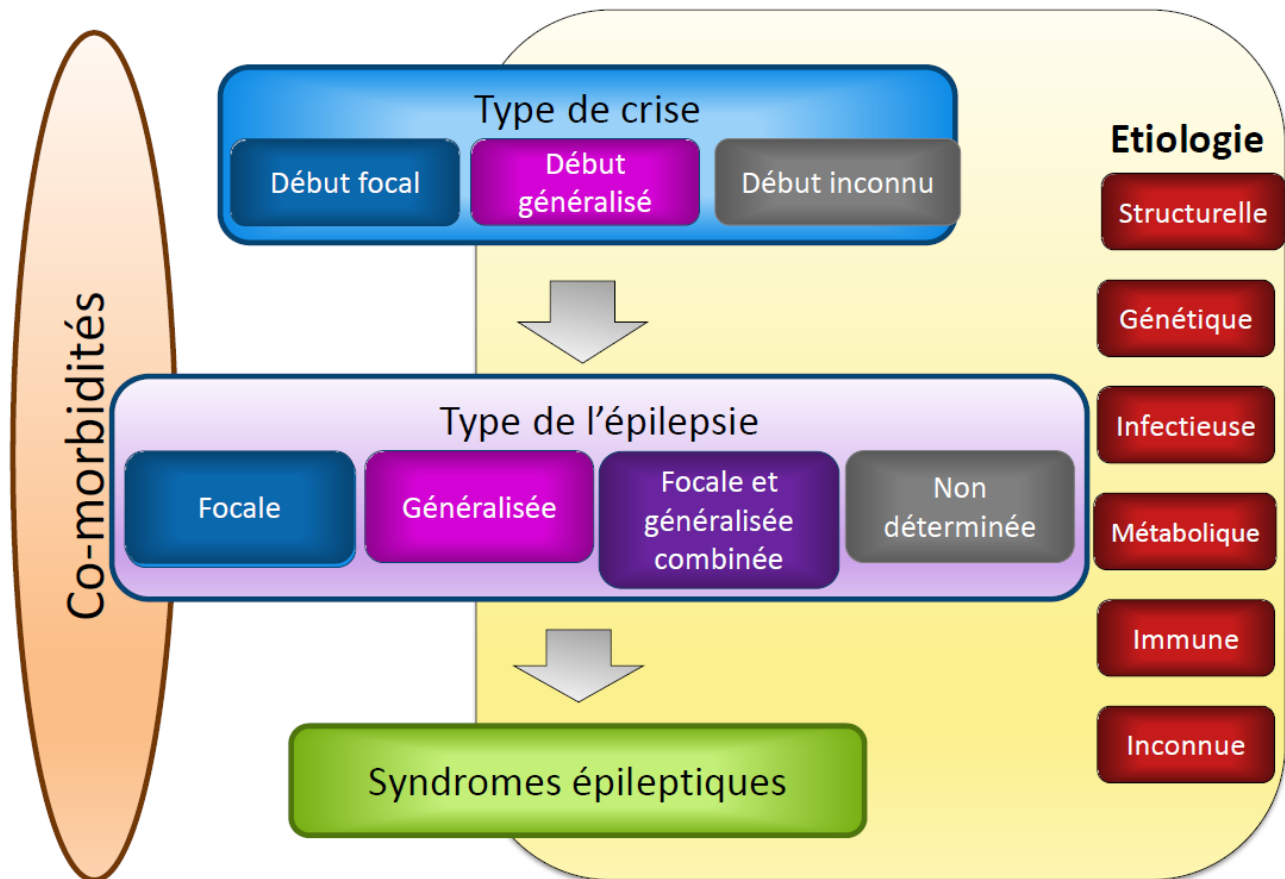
Co-morbidités

Type de crise

Début focal

Début généralisé

Début inconnu

Type de l'épilepsie

Focale

Généralisée

Focale et généralisée combinée

Non déterminée

Syndromes épileptiques

Etiologie

Structurelle

Génétique

Infectieuse

Métabolique

Immune

Inconnue